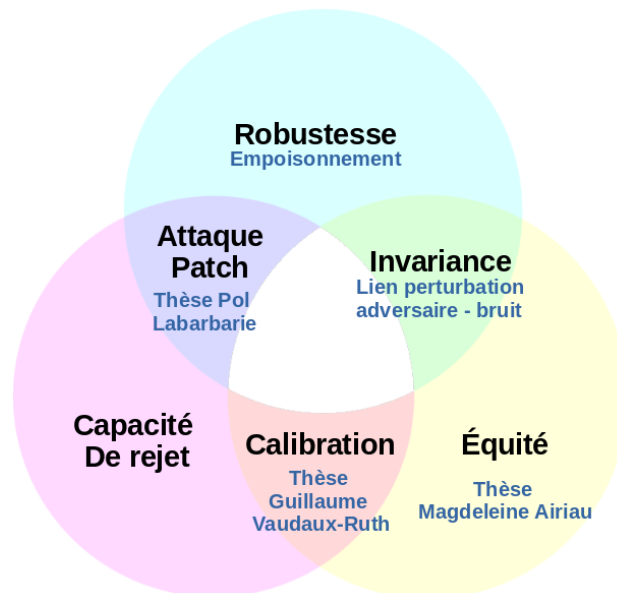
Robustesse
Empoisonnement

Attaque Patch
Thèse Pol Labarbarie

Invariance
Lien perturbation adversaire - bruit

Capacité De rejet

Calibration
Thèse Guillaume Vaudaux-Ruth

Équité
Thèse Magdeleine Airiau